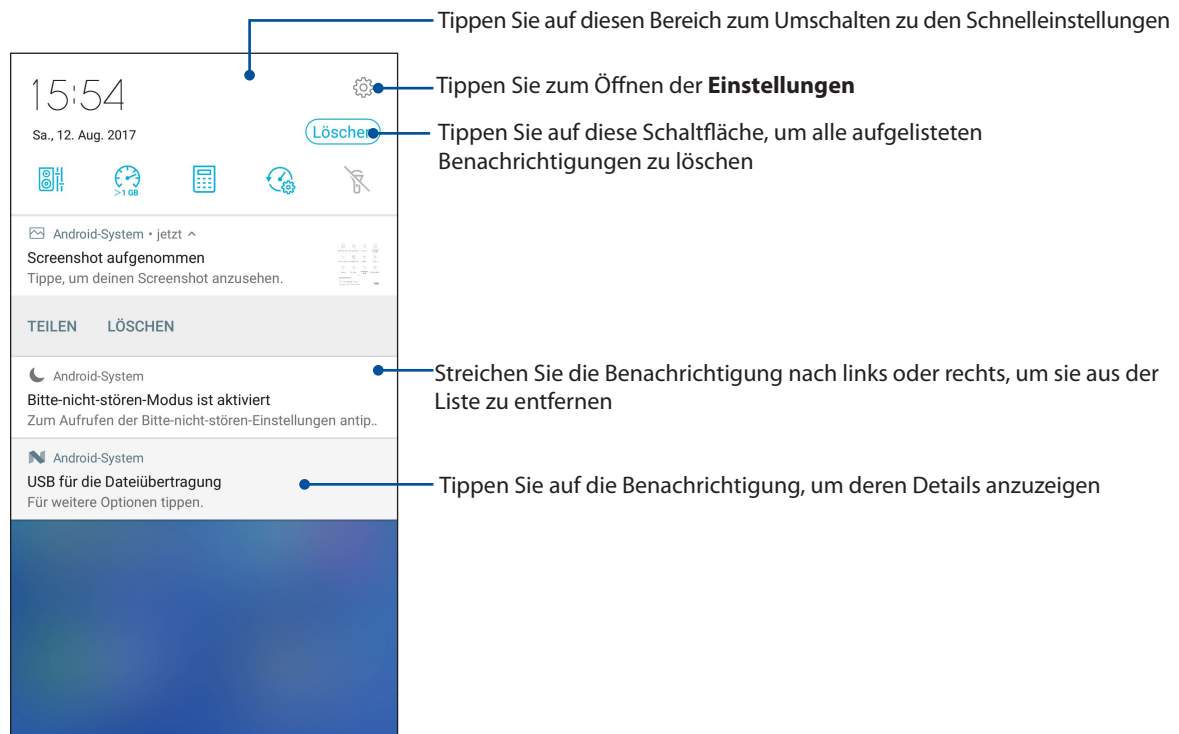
Tippen Sie auf diesen Bereich zum Umschalten zu den Schnelleinstellungen

15:54

Sa., 12. Aug. 2017

Löschen

>1 GB

Tippen Sie zum Öffnen der **Einstellungen**

Tippen Sie auf diese Schaltfläche, um alle aufgelisteten Benachrichtigungen zu löschen

Android-System • jetzt ^

Screenshot aufgenommen

Tippe, um deinen Screenshot anzusehen.

TEILEN LÖSCHEN

Android-System

Bitte-nicht-stören-Modus ist aktiviert

Zum Aufrufen der Bitte-nicht-stören-Einstellungen antip..

Streichen Sie die Benachrichtigung nach links oder rechts, um sie aus der Liste zu entfernen

Android-System

USB für die Dateiübertragung

Für weitere Optionen tippen.

Tippen Sie auf die Benachrichtigung, um deren Details anzuzeigen